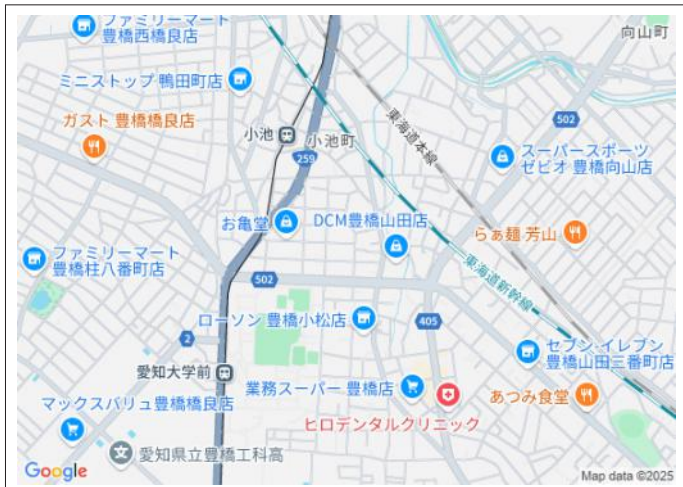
ファミリーマート 豊橋西橋良店

向山町

ミニストップ 鴨田町店

東海道本線

502

ガスト 豊橋橋良店

小池

小池町

259

スーパースポーツゼビオ 豊橋向山店

お亀堂

DCM豊橋山田店

らぁ麺 芳山

東海道新幹線

ファミリーマート 豊橋柱八番町店

502

ローソン 豊橋小松店

405

2

セブン-イレブン 豊橋山田三番町店

愛知大学前

業務スーパー 豊橋店

あつみ食堂

マックスバリュ豊橋橋良店

ヒロデンタルクリニック

愛知県立豊橋工科高

Google

Map data ©2025